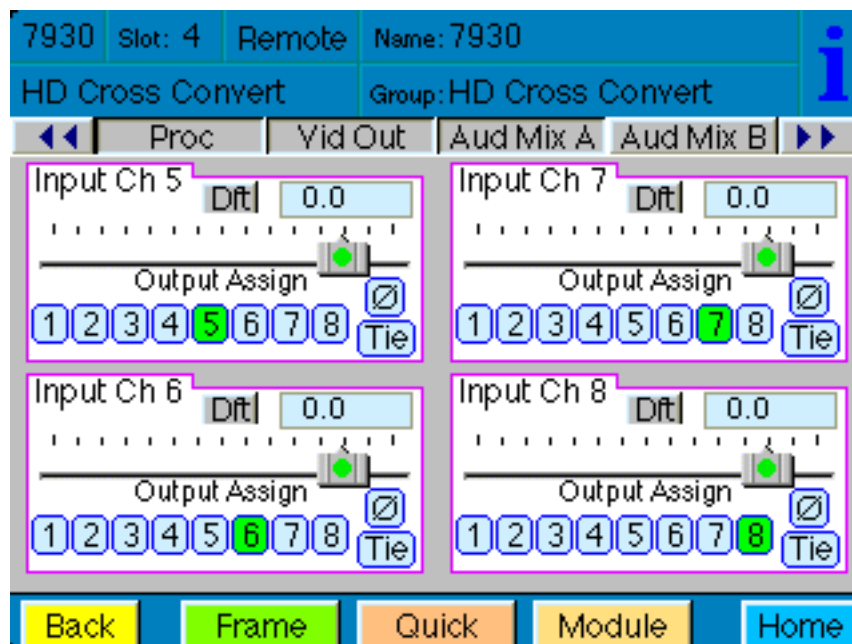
7930 Slot: 4 Remote Name: 7930

i

HD Cross Convert Group: HD Cross Convert

◀◀ Proc Vid Out Aud Mix A Aud Mix B ▶▶

Input Ch 5 Dft 0.0

Output Assign

1 2 3 4 5 6 7 8 Ø Tie

Input Ch 7 Dft 0.0

Output Assign

1 2 3 4 5 6 7 8 Ø Tie

Input Ch 6 Dft 0.0

Output Assign

1 2 3 4 5 6 7 8 Ø Tie

Input Ch 8 Dft 0.0

Output Assign

1 2 3 4 5 6 7 8 Ø Tie

Back Frame Quick Module Home